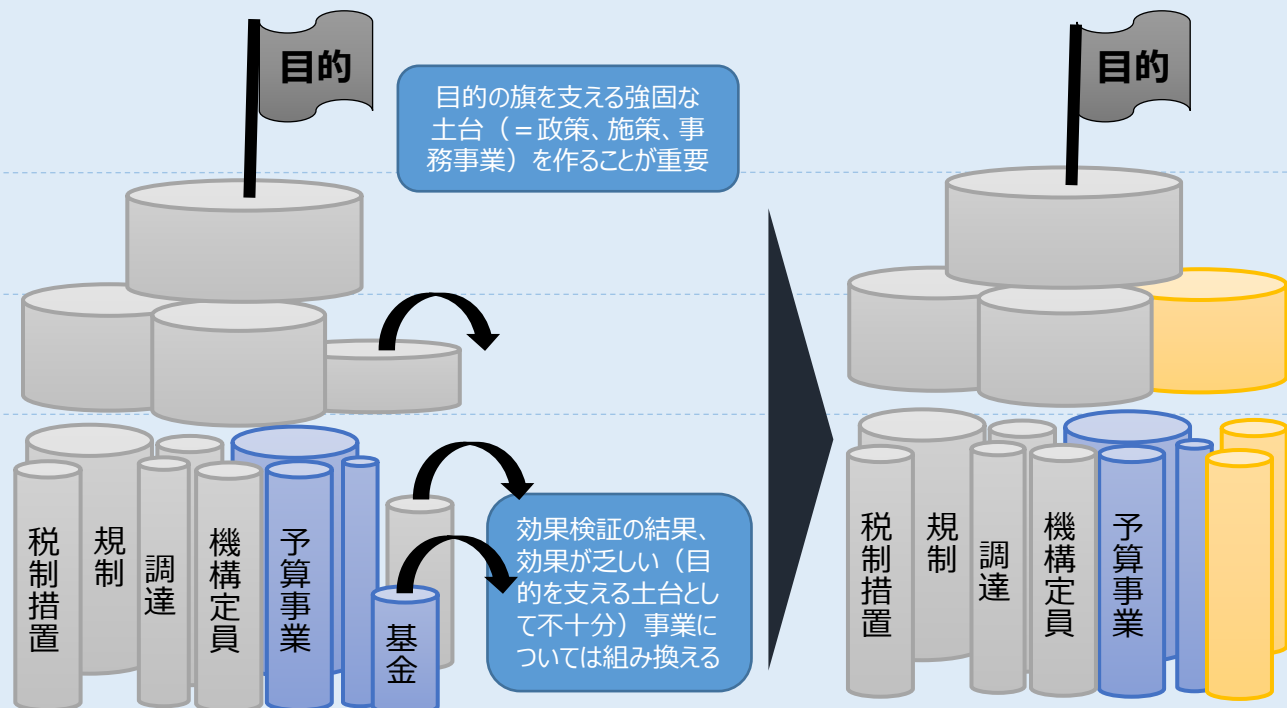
目的

目的の旗を支える強固な土台（＝政策、施策、事務事業）を作ることが重要

税制措置

規制

調達

機構定員

予算事業

基金

効果検証の結果、効果が乏しい（目的を支える土台として不十分）事業については組み換える

目的

税制措置

規制

調達

機構定員

予算事業